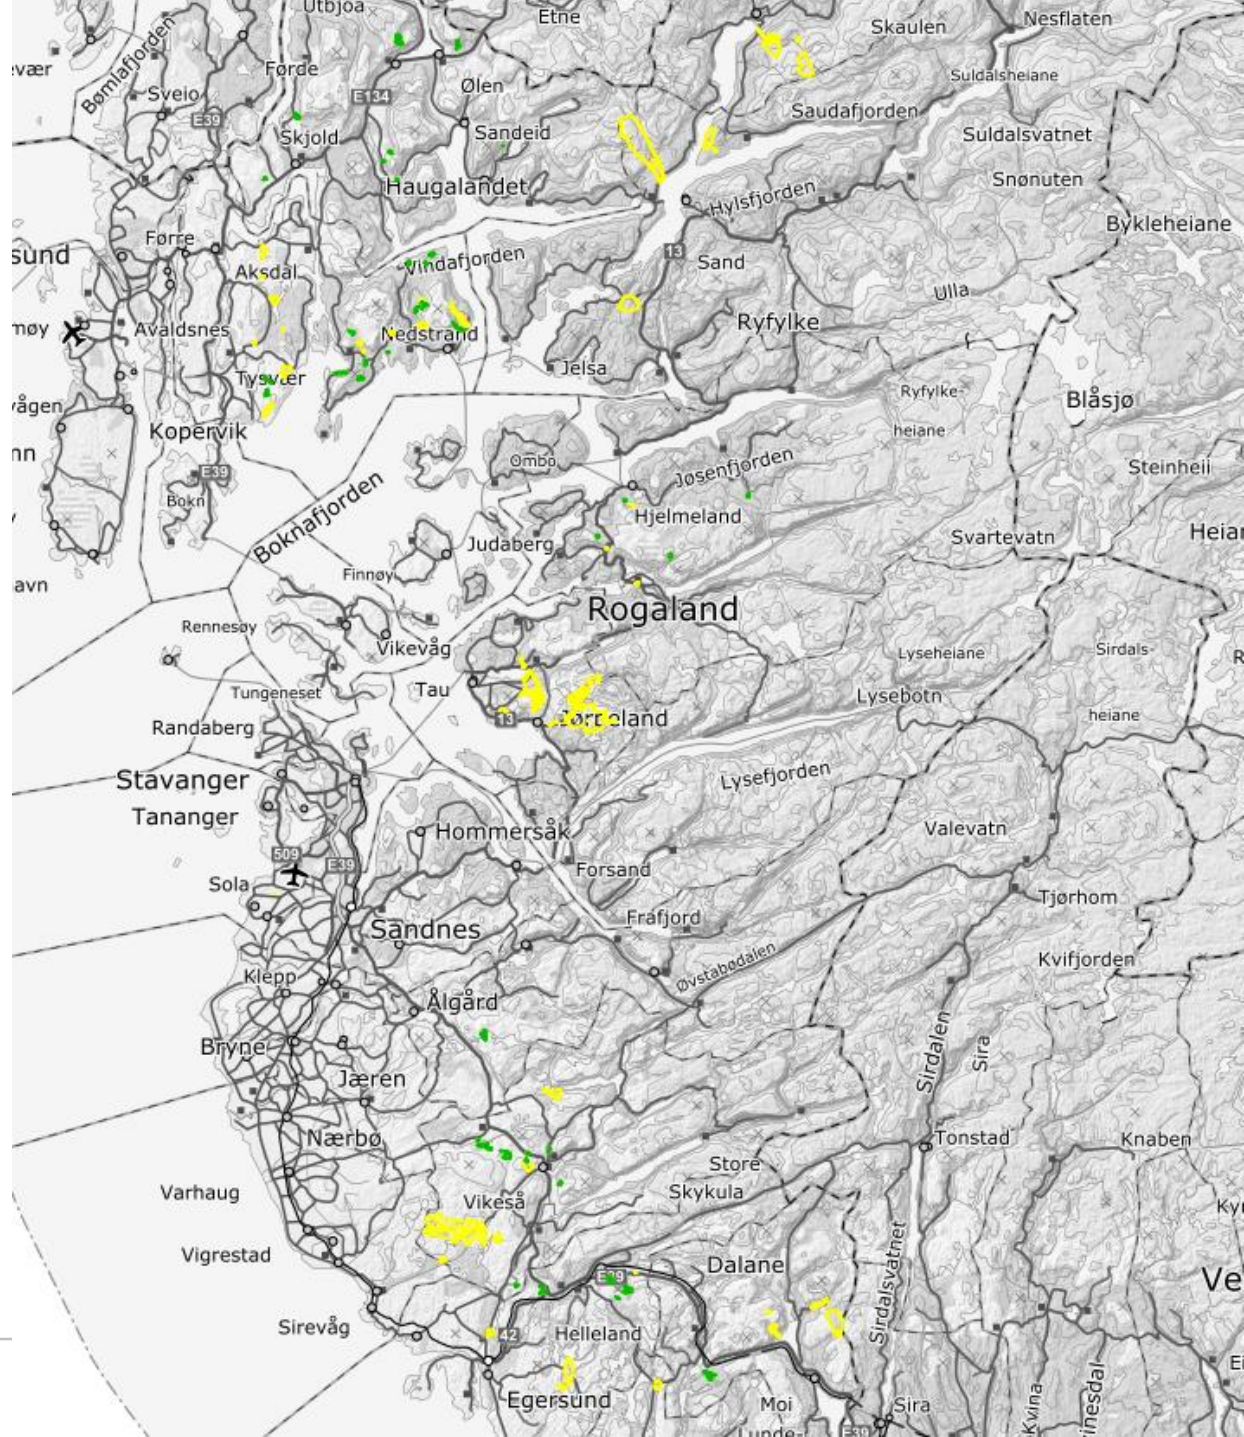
Utbjoa
Etne
Skaulen
Nesflaten
evær
Bømlafjorden
Førde
Sveio
E134
Ølen
Suldalsheiane
Saudafjorden
E39
Skjold
Sandeid
Suldalsvatnet
Haugalandet
Snønuten
Hylsfjorden
Bykleheiane
Førre
13
sund
Sand
Aksdal
Vindafjorden
Ulla
møy
Avaldsnes
Nedstrand
Ryfylke
Tysvær
Jelsa
Ryfylke-
heiane
Blåsjø
vågen
Kopervik
nn
E39
Ombo
Jøsenfjorden
Steinheii
Bokn
Boknafjorden
Hjelmeland
Judaberg
Svartevatn
Heiar
avn
Finnøy
Rogaland
Rennesøy
Vikevåg
Lyseheiane
Sirdals-
Tungeneset
Tau
Lysebotn
heiane
Randaberg
13
Jørpeland
Stavanger
Lysefjorden
Tananger
Valevatn
Hommersåk
509
E39
Forsand
Sola
Tjørhom
Frafjord
Sandnes
Øvstabødalen
Kvifjorden
Klepp
Ålgård
Sirdalen
Sira
Bryne
Jæren
Tonstad
Knaben
Nærbø
Store
Varhaug
Skykula
Vikeså
Vigrestad
Dalane
E39
Sirdalsvatnet
Ve
Sirevåg
42
Helleland
Egersund
Moi
Lunde
Sira
Kvina
Finesdal
E39